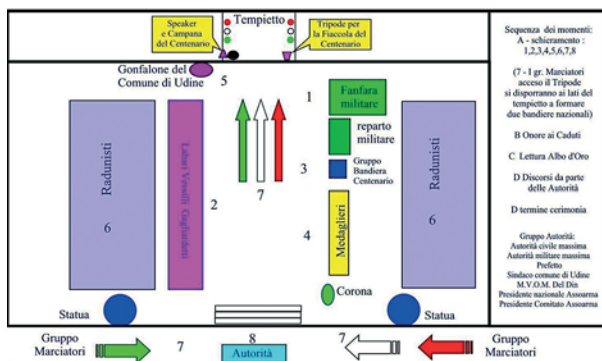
Speaker e Campana del Centenario

Tempietto

Tripode per la Fiaccola del Centenario

Gonfalone del Comune di Udine

5

1

Fanfara militare

reparto militare

3

Gruppo Bandiera Centenario

7

Radunisti

6

Labari Vessilli Gagliardetti

2

4

Medaglieri

Radunisti

6

Statua

Corona

Statua

Gruppo Marciatori

7

8

Autorità

7

Gruppo Marciatori

Sequenza dei momenti:
A - schieramento :
1,2,3,4,5,6,7,8

(7 - I gr. Marciatori acceso il Tripode si disporranno ai lati del tempietto a formare due bandiere nazionali)

B Onore ai Caduti

C Lettura Albo d'Oro

D Discorsi da parte delle Autorità

D termine cerimonia

Gruppo Autorità:
Autorità civile massima
Autorità militare massima
Prefetto
Sindaco comune di Udine
M.V.O.M. Del Din
Presidente nazionale Assoarma
Presidente Comitato Assoarma